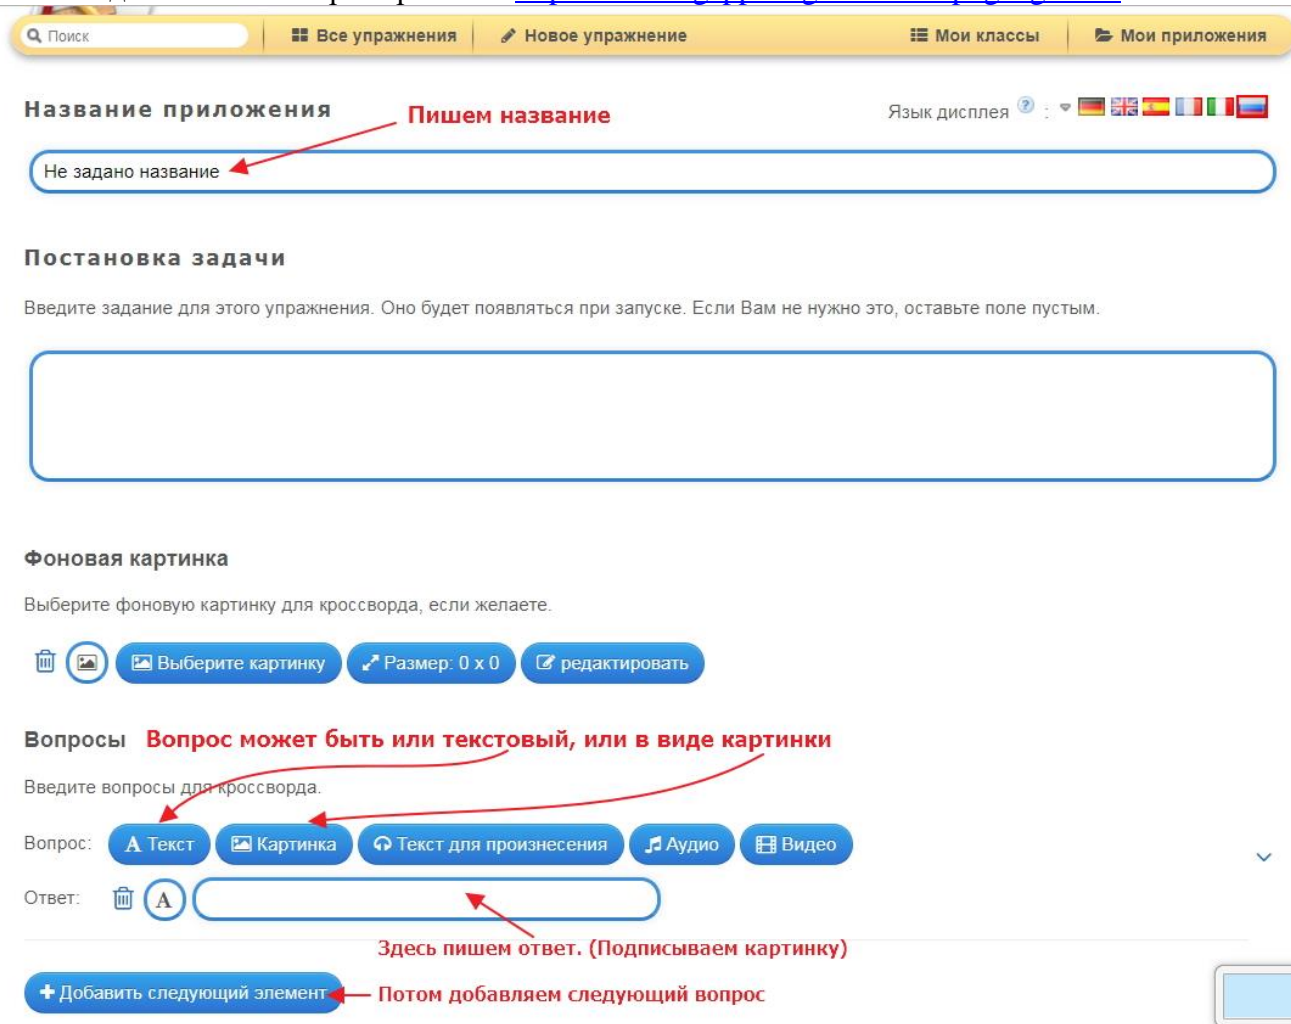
Поиск | Все упражнения | Новое упражнение | Мои классы | Мои приложения

Название приложения

Пишем название

Язык дисплея ? :

Не задано название

Постановка задачи

Введите задание для этого упражнения. Оно будет появляться при запуске. Если Вам не нужно это, оставьте поле пустым.

Фоновая картинка

Выберите фоновую картинку для кроссворда, если желаете.

Выберите картинку | Размер: 0 x 0 | редактировать

Вопросы

Вопрос может быть или текстовый, или в виде картинки

Введите вопросы для кроссворда.

Вопрос: A Текст | Картинка | Текст для произнесения | Аудио | Видео

Ответ: A

Здесь пишем ответ. (Подписываем картинку)

+ Добавить следующий элемент

Потом добавляем следующий вопрос